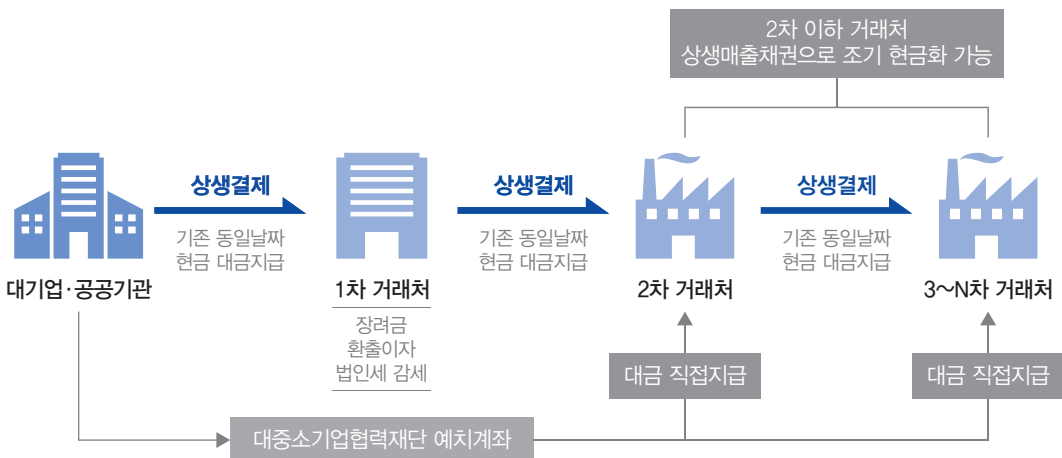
2차 이하 거래처
상생매출채권으로 조기 현금화 가능

상생결제
기존 동일날짜
현금 대금지급

상생결제
기존 동일날짜
현금 대금지급

상생결제
기존 동일날짜
현금 대금지급

대기업·공공기관

1차 거래처
장려금
환출이자
법인세 감세

2차 거래처

3~N차 거래처

대금 직접지급

대금 직접지급

대중소기업협력재단 예치계좌